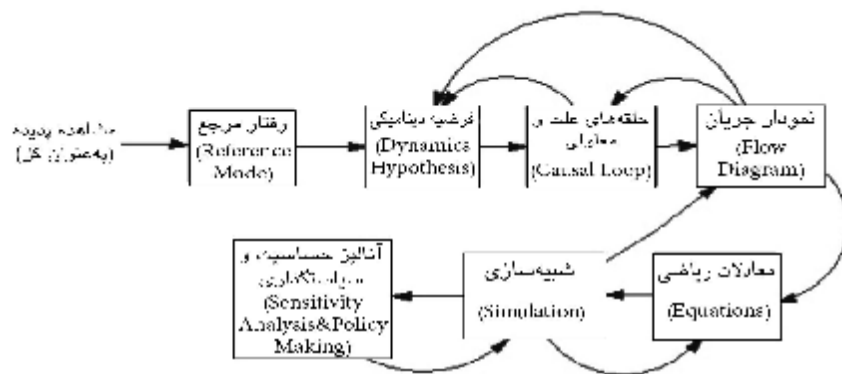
مشاهده پدیده (به‌عنوان کل)

رفتار مرجع (Reference Mode)

فرضیه دینامیکی (Dynamics Hypothesis)

حلقه‌های علت و معلولی (Causal Loop)

نمودار جریان (Flow Diagram)

معادلات ریاضی (Equations)

شبیه‌سازی (Simulation)

آنالیز حساسیت و سیاستگذاری (Sensitivity Analysis&Policy Making)